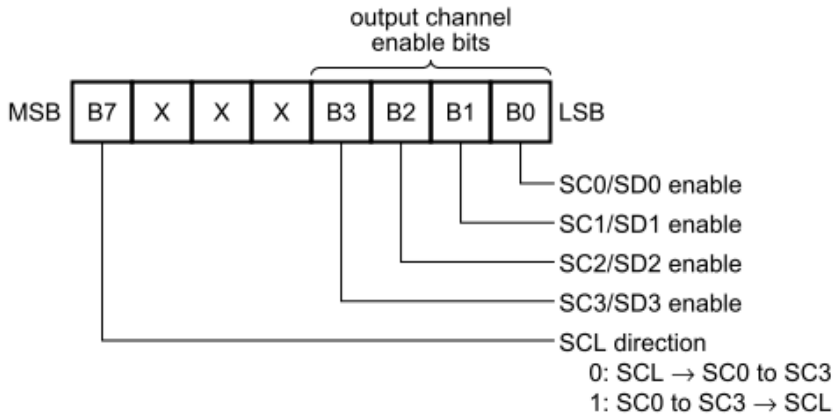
output channel enable bits

MSB

| B7 | X | X | X | B3 | B2 | B1 | B0 |
|---|---|---|---|---|---|---|---|

LSB

SC0/SD0 enable

SC1/SD1 enable

SC2/SD2 enable

SC3/SD3 enable

SCL direction
0: SCL $\rightarrow$ SC0 to SC3
1: SC0 to SC3 $\rightarrow$ SCL